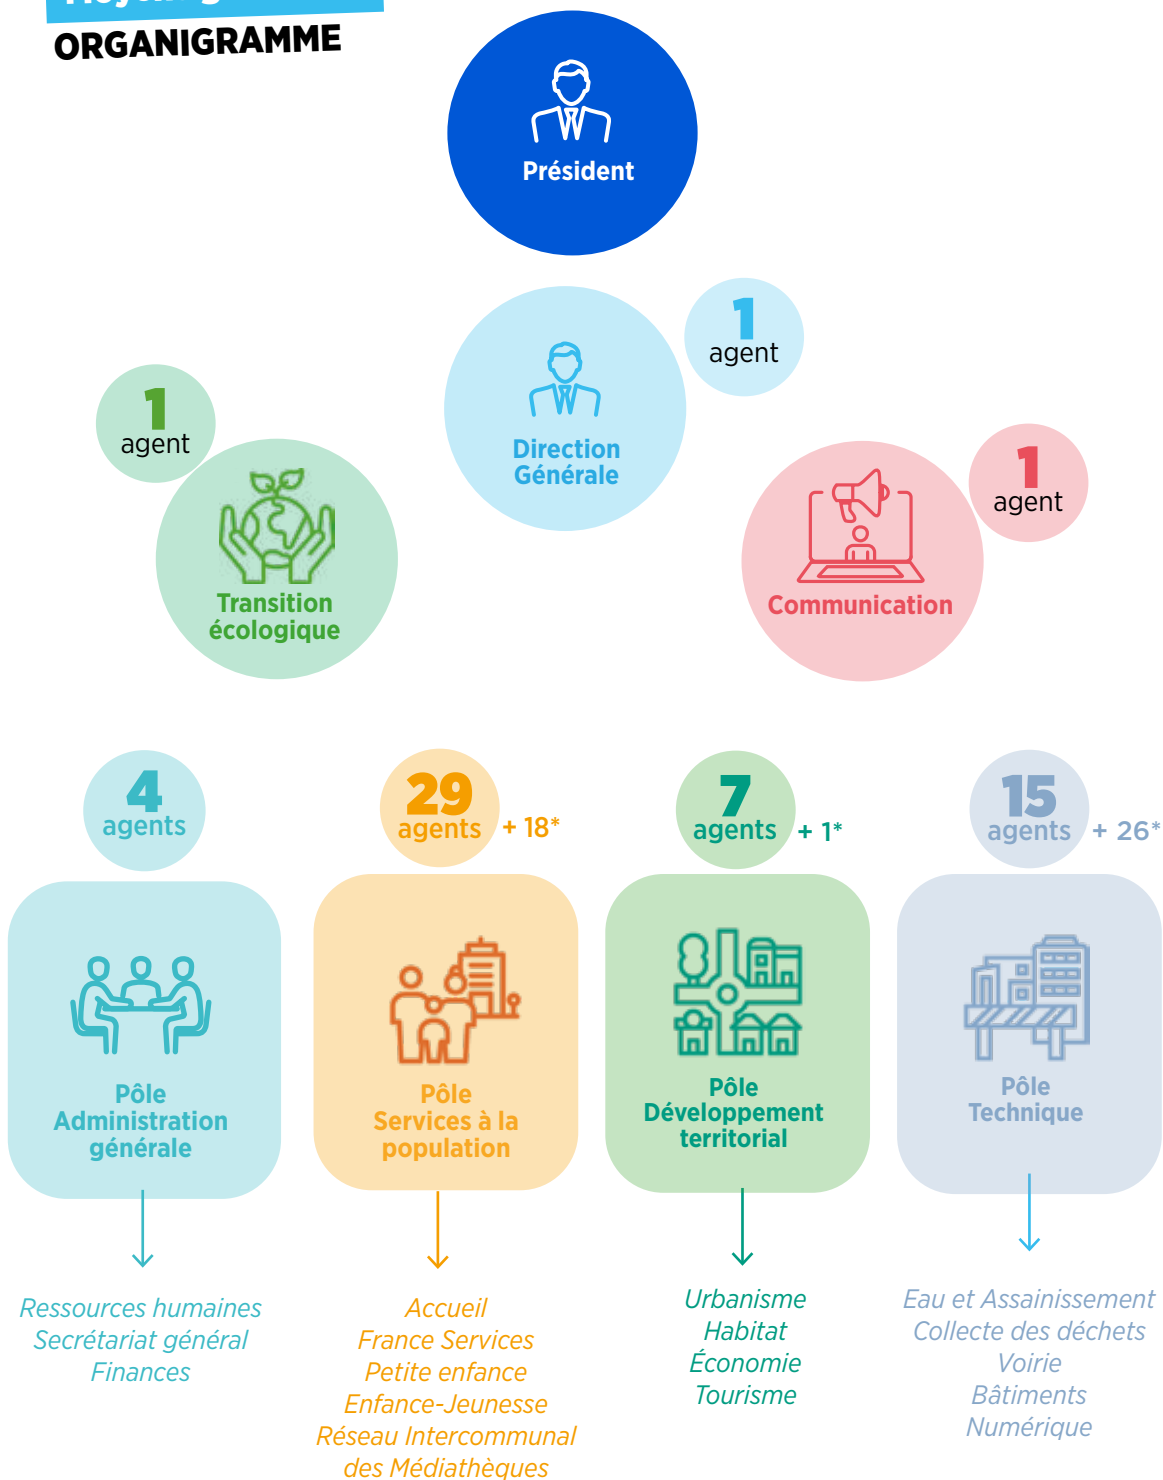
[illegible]

ORGANIGRAMME

Président

1 agent

Direction Générale

1 agent

Transition écologique

1 agent

Communication

4 agents

Pôle Administration générale

Ressources humaines
Secrétariat général
Finances

29 agents + 18*

Pôle Services à la population

Accueil
France Services
Petite enfance
Enfance-Jeunesse
Réseau Intercommunal des Médiathèques

7 agents + 1*

Pôle Développement territorial

Urbanisme
Habitat
Économie
Tourisme

15 agents + 26*

Pôle Technique

Eau et Assainissement
Collecte des déchets
Voirie
Bâtiments
Numérique